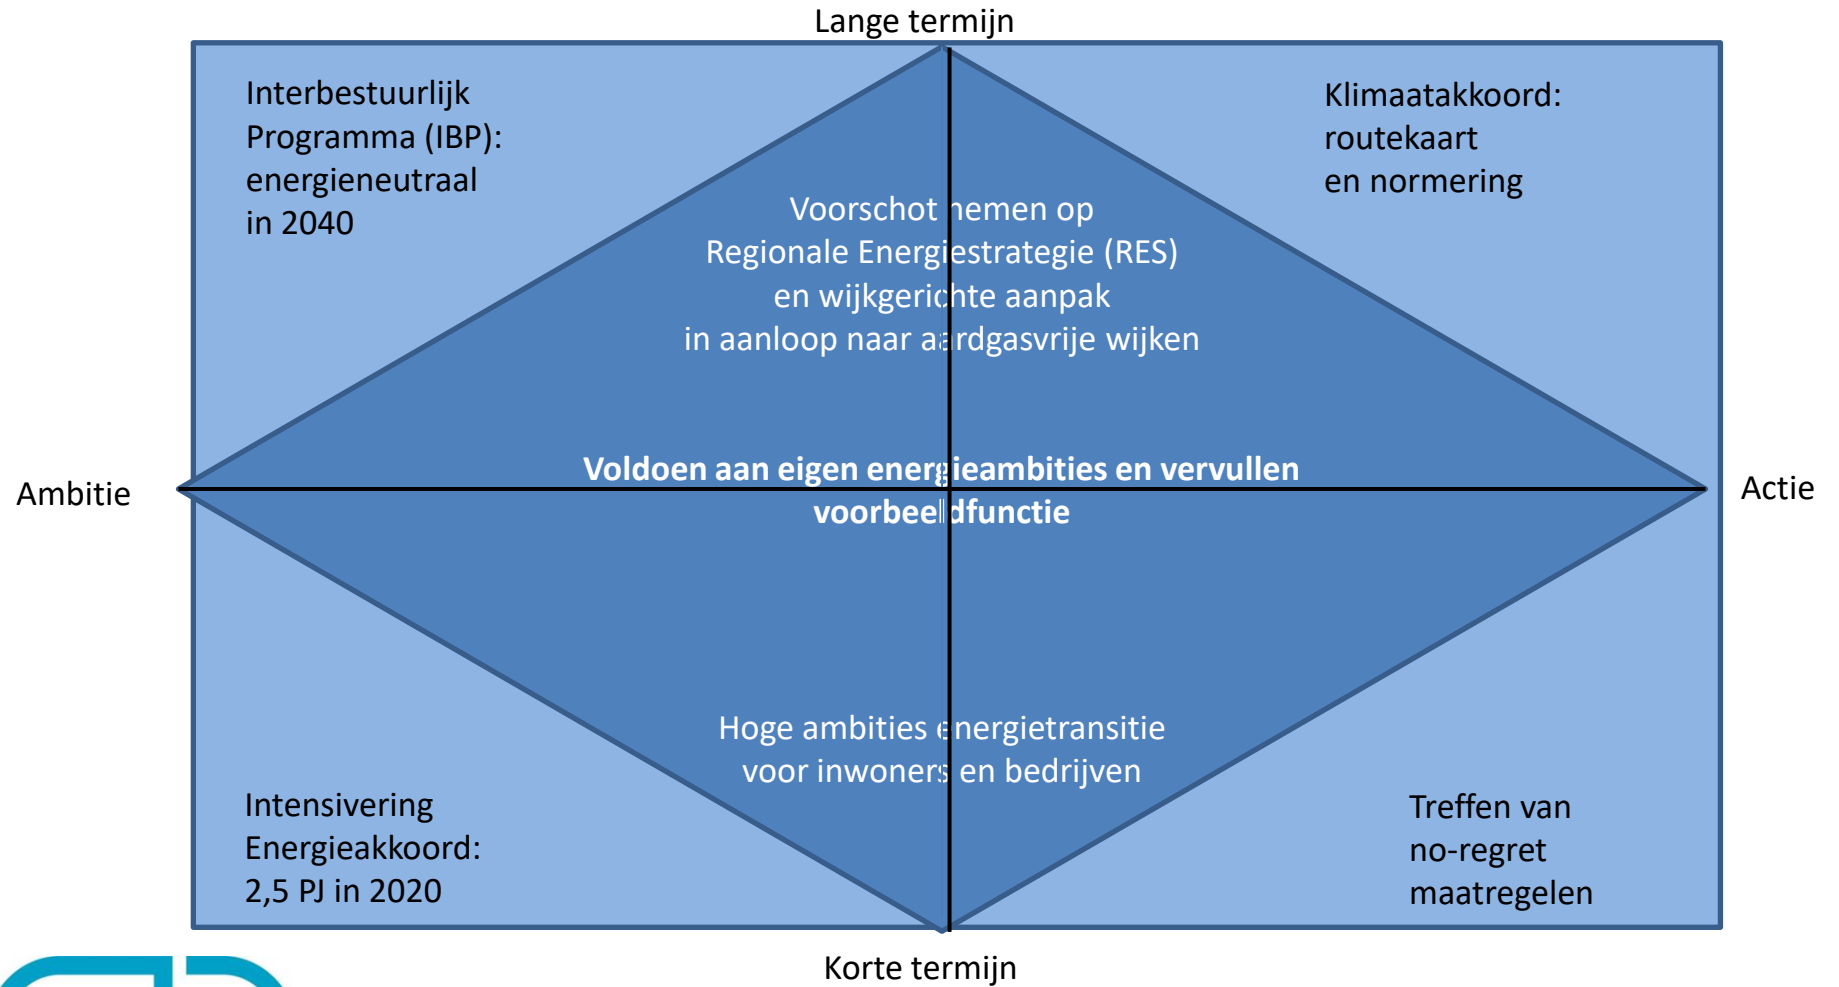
Lange termijn

Interbestuurlijk Programma (IBP): energieneutraal in 2040

Klimaatakkoord: routekaart en normering

Voorschot nemen op Regionale Energiestrategie (RES) en wijkgerichte aanpak in aanloop naar aardgasvrije wijken

Ambitie

Voldoen aan eigen energieambities en vervullen voorbeeldfunctie

Actie

Hoge ambities energietransitie voor inwoners en bedrijven

Intensivering Energieakkoord: 2,5 PJ in 2020

Treffen van no-regret maatregelen

Korte termijn